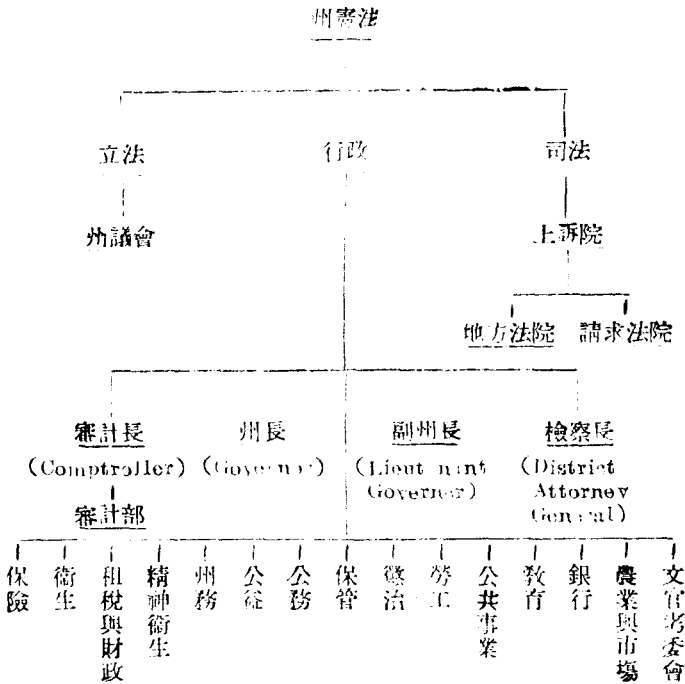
州憲法

立法　　行政　　司法

州議會

上訴院

地方法院　請求法院

審計長 (Comptroller)

州長 (Governor)

副州長 (Lieutenant Governor)

檢察長 (District Attorney General)

審計部

保險　衛生　租稅與財政　精神衛生　州務　公益　公務　保管　懲治　勞工　公共事業　教育　銀行　農業與市場　文官考委會